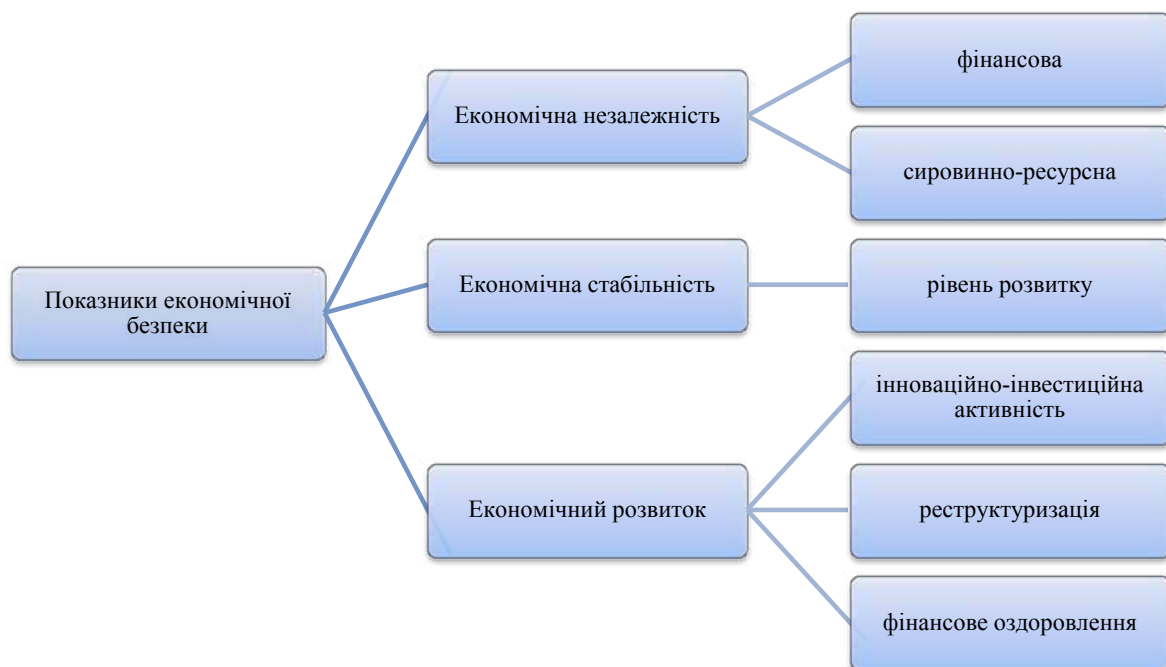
Показники економічної безпеки

Економічна незалежність

фінансова

сировинно-ресурсна

Економічна стабільність

рівень розвитку

Економічний розвиток

інноваційно-інвестиційна активність

реструктуризація

фінансове оздоровлення